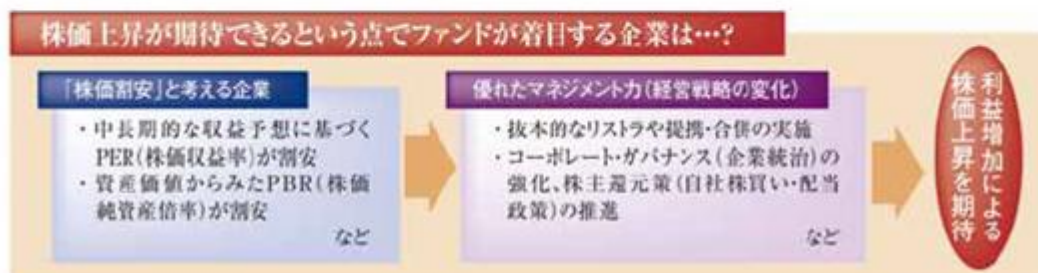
株価上昇が期待できるという点でファンドが着目する企業は…?

「株価割安」と考える企業

・中長期的な収益予想に基づくPER(株価収益率)が割安
・資産価値からみたPBR(株価純資産倍率)が割安

など

優れたマネジメント力(経営戦略の変化)

・抜本的なリストラや提携・合併の実施
・コーポレート・ガバナンス(企業統治)の強化、株主還元策(自社株買い・配当政策)の推進

など

利益増加による株価上昇を期待